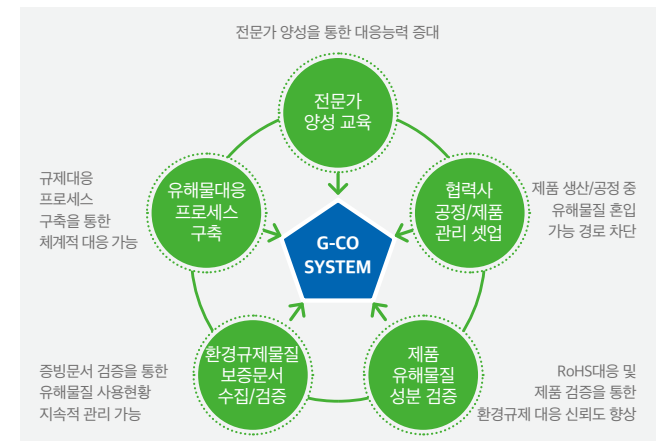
전문가 양성을 통한 대응능력 증대

전문가 양성 교육

규제대응 프로세스 구축을 통한 체계적 대응 가능

유해물대응 프로세스 구축

G-CO SYSTEM

협력사 공정/제품 관리 셋업

제품 생산/공정 중 유해물질 혼입 가능 경로 차단

환경규제물질 보증문서 수집/검증

제품 유해물질 성분 검증

증빙문서 검증을 통한 유해물질 사용현황 지속적 관리 가능

RoHS대응 및 제품 검증을 통한 환경규제 대응 신뢰도 향상